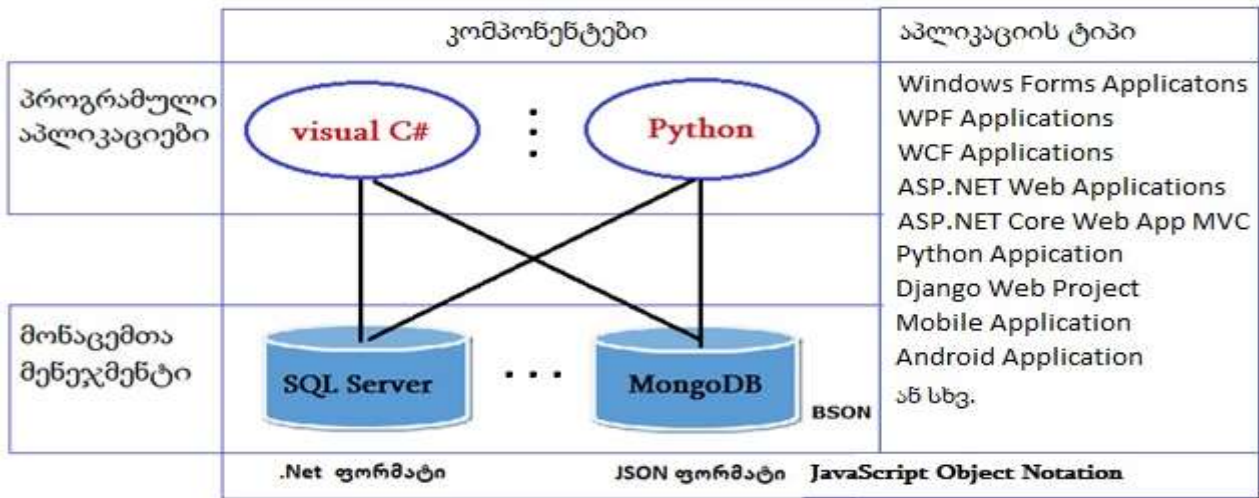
| | კომპონენტები | აპლიკაციის ტიპი |
|---|---|---|
| პროგრამული აპლიკაციები | visual C# ⋮ Python | Windows Forms Applicatons<br>WPF Applications<br>WCF Applications<br>ASP.NET Web Applications<br>ASP.NET Core Web App MVC<br>Python Appication<br>Django Web Project<br>Mobile Application<br>Android Application<br>ან სხვ. |
| მონაცემთა მენეჯმენტი | SQL Server . . . MongoDB BSON | |
| | .Net ფორმატი JSON ფორმატი JavaScript Object Notation | |